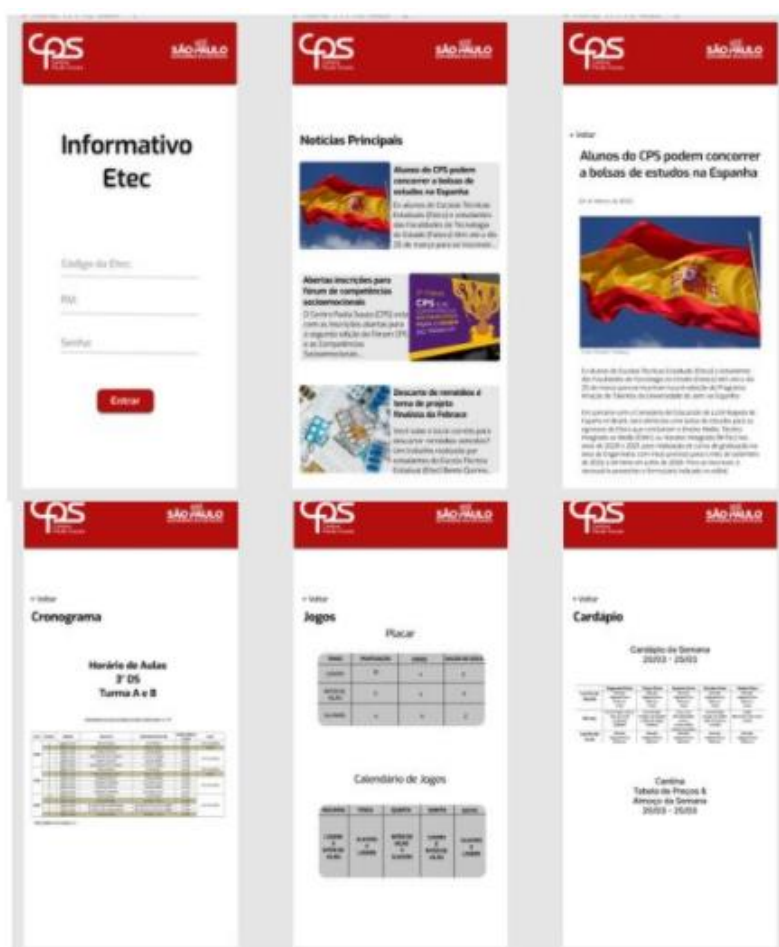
CPS SÃO PAULO

Informativo Etec

Código da Etec

RM

Senha

Entrar

CPS SÃO PAULO

Notícias Principais

Alunos do CPS podem concorrer a bolsas de estudos na Espanha

Os alunos de Escolas Técnicas Estaduais (Etecs) e estudantes das Faculdades de Tecnologia do Estado (Fatecs) têm até o dia 25 de março para se inscrever...

Abertas inscrições para fórum de competências socioemocionais

O Centro Paula Souza (CPS) está com as inscrições abertas para a segunda edição do Fórum CPS e as Competências Socioemocionais...

Descarte de remédios é tema de projeto finalista da Febrace

Você sabe o local correto para descartar remédios vencidos? Um trabalho realizado por estudantes da Escola Técnica Estadual (Etec) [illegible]

CPS SÃO PAULO

< Voltar

Alunos do CPS podem concorrer a bolsas de estudos na Espanha

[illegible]

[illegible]

CPS SÃO PAULO

< Voltar

Cronograma

Horário de Aulas
3° DS
Turma A e B

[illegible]

CPS SÃO PAULO

< Voltar

Jogos

Placar

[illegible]

Calendário de Jogos

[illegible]

CPS SÃO PAULO

< Voltar

Cardápio

Cardápio da Semana
20/03 - 25/03

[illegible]

Cantina
Tabela de Preços &
Almoço da Semana
20/03 - 25/03